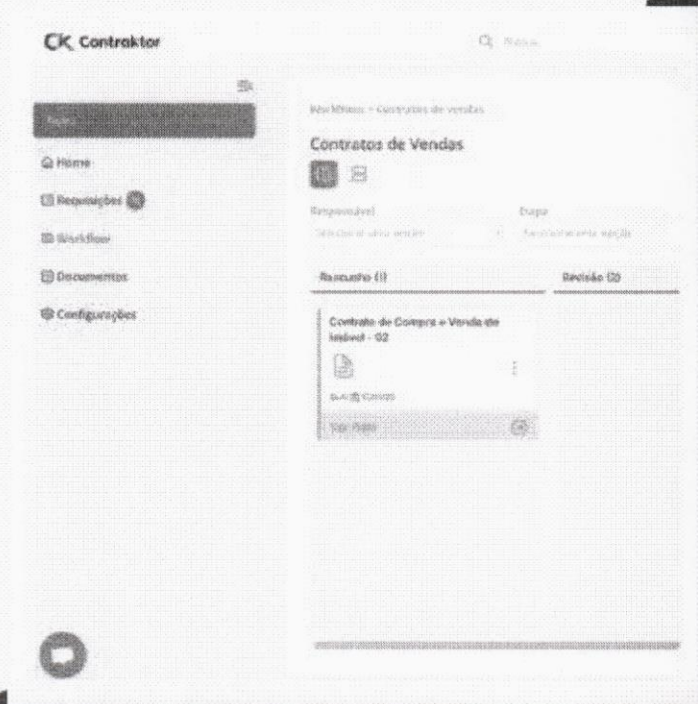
CK Contraktor

Buscar

Novo

Home

Requisições

Workflow

Documentos

Configurações

Workflows > Contratos de vendas

Contratos de Vendas

Responsável

Selecione uma opção

Etapa

Selecione uma opção

Rascunho (1)

Revisão (2)

Contrato de Compra e Venda de Imóvel - 02

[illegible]

Ver mais